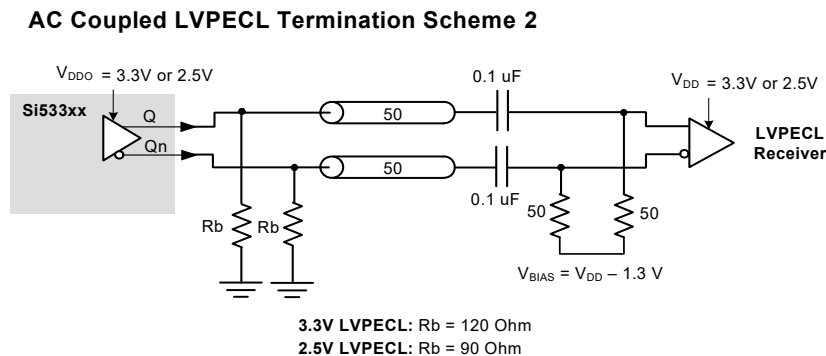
AC Coupled LVPECL Termination Scheme 2

$V_{DDO}$ = 3.3V or 2.5V

Si533xx

Q

Qn

50

50

0.1 uF

0.1 uF

$V_{DD}$ = 3.3V or 2.5V

LVPECL Receiver

Rb

Rb

50

50

$V_{BIAS}$ = $V_{DD}$ – 1.3 V

3.3V LVPECL: Rb = 120 Ohm
2.5V LVPECL: Rb = 90 Ohm